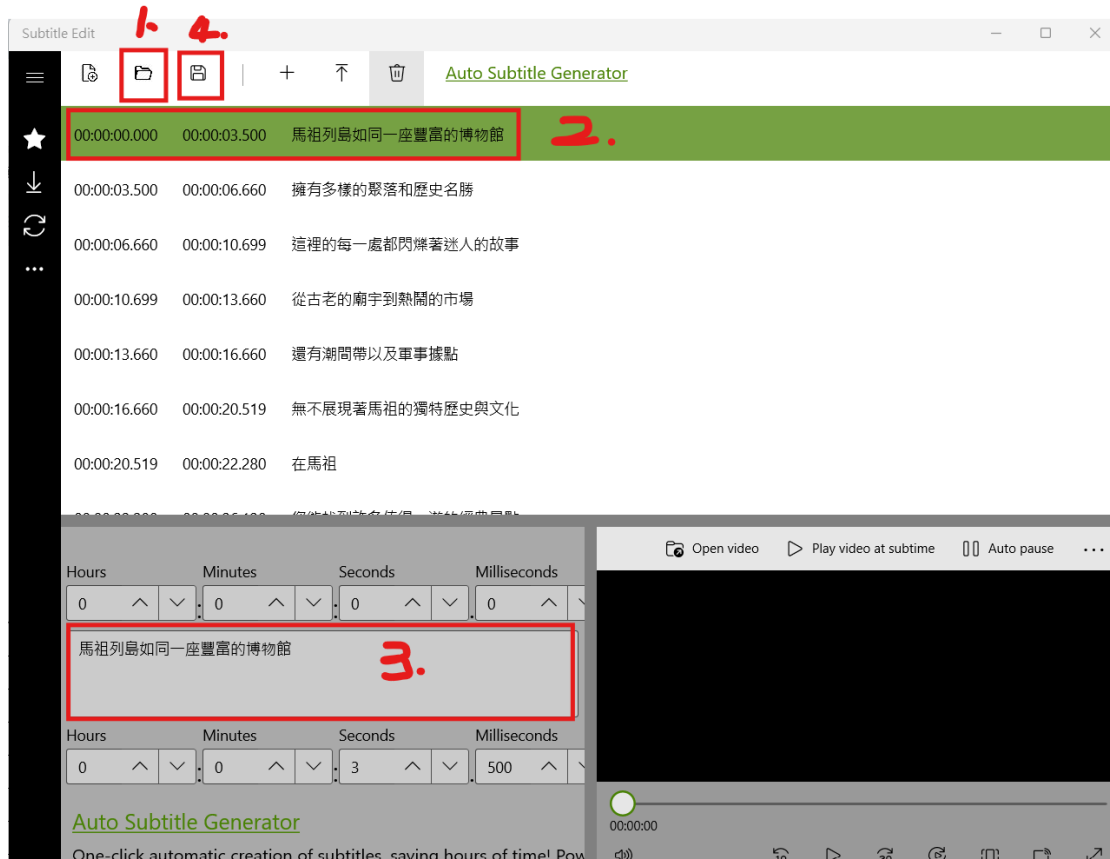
Subtitle Edit

1.
4.

Auto Subtitle Generator

| | | |
|---|---|---|
| 00:00:00.000 | 00:00:03.500 | 馬祖列島如同一座豐富的博物館 |
| 00:00:03.500 | 00:00:06.660 | 擁有多樣的聚落和歷史名勝 |
| 00:00:06.660 | 00:00:10.699 | 這裡的每一處都閃爍著迷人的故事 |
| 00:00:10.699 | 00:00:13.660 | 從古老的廟宇到熱鬧的市場 |
| 00:00:13.660 | 00:00:16.660 | 還有潮間帶以及軍事據點 |
| 00:00:16.660 | 00:00:20.519 | 無不展現著馬祖的獨特歷史與文化 |
| 00:00:20.519 | 00:00:22.280 | 在馬祖 |

2.

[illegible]

Open video
Play video at subtime
Auto pause

Hours Minutes Seconds Milliseconds
0 . 0 . 0 . 0

馬祖列島如同一座豐富的博物館

3.

Hours Minutes Seconds Milliseconds
0 . 0 . 3 . 500

00:00:00

Auto Subtitle Generator

One-click automatic creation of subtitles, saving hours of time! Pow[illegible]